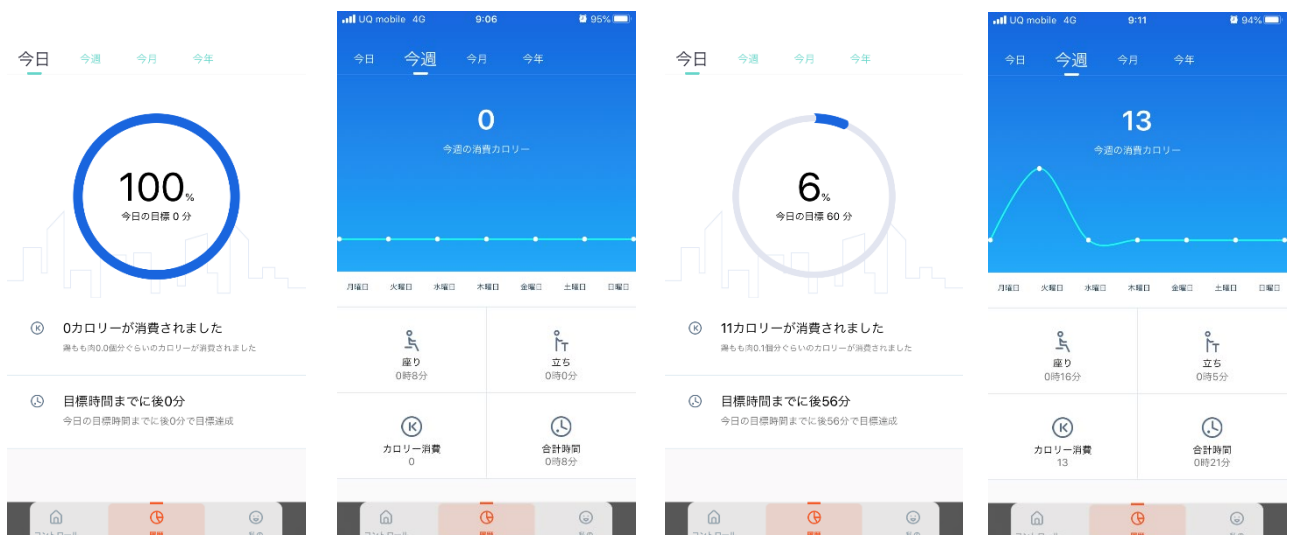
今日 今週 今月 今年

100%
今日の目標 0 分

0カロリーが消費されました
鶏もも肉0.0個分ぐらいのカロリーが消費されました

目標時間までに後0分
今日の目標時間までに後0分で目標達成

UQ mobile 4G 9:06 95%

今日 今週 今月 今年

0
今週の消費カロリー

月曜日 火曜日 水曜日 木曜日 金曜日 土曜日 日曜日

座り
0時8分

立ち
0時0分

カロリー消費
0

合計時間
0時8分

今日 今週 今月 今年

6%
今日の目標 60 分

11カロリーが消費されました
鶏もも肉0.1個分ぐらいのカロリーが消費されました

目標時間までに後56分
今日の目標時間までに後56分で目標達成

UQ mobile 4G 9:11 94%

今日 今週 今月 今年

13
今週の消費カロリー

月曜日 火曜日 水曜日 木曜日 金曜日 土曜日 日曜日

座り
0時16分

立ち
0時5分

カロリー消費
13

合計時間
0時21分